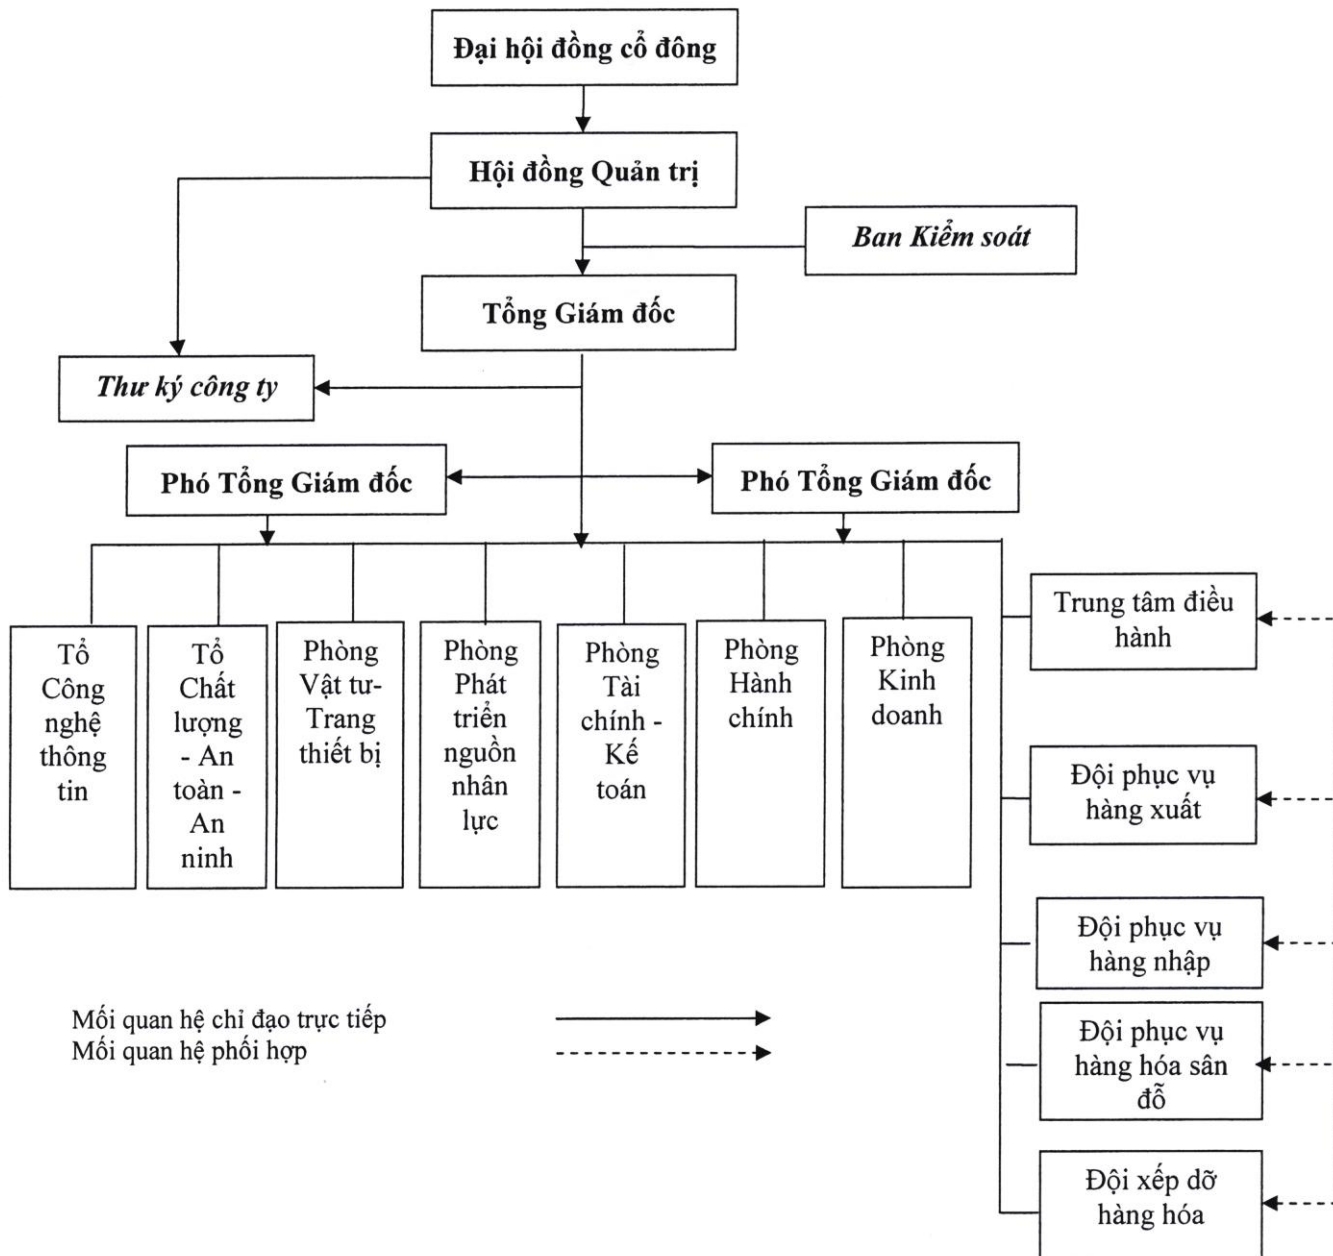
Đại hội đồng cổ đông

Hội đồng Quản trị

Ban Kiểm soát

Tổng Giám đốc

Thư ký công ty

Phó Tổng Giám đốc

Phó Tổng Giám đốc

Tổ Công nghệ thông tin

Tổ Chất lượng - An toàn - An ninh

Phòng Vật tư-Trang thiết bị

Phòng Phát triển nguồn nhân lực

Phòng Tài chính - Kế toán

Phòng Hành chính

Phòng Kinh doanh

Trung tâm điều hành

Đội phục vụ hàng xuất

Đội phục vụ hàng nhập

Đội phục vụ hàng hóa sân đỗ

Đội xếp dỡ hàng hóa

Mối quan hệ chỉ đạo trực tiếp
Mối quan hệ phối hợp